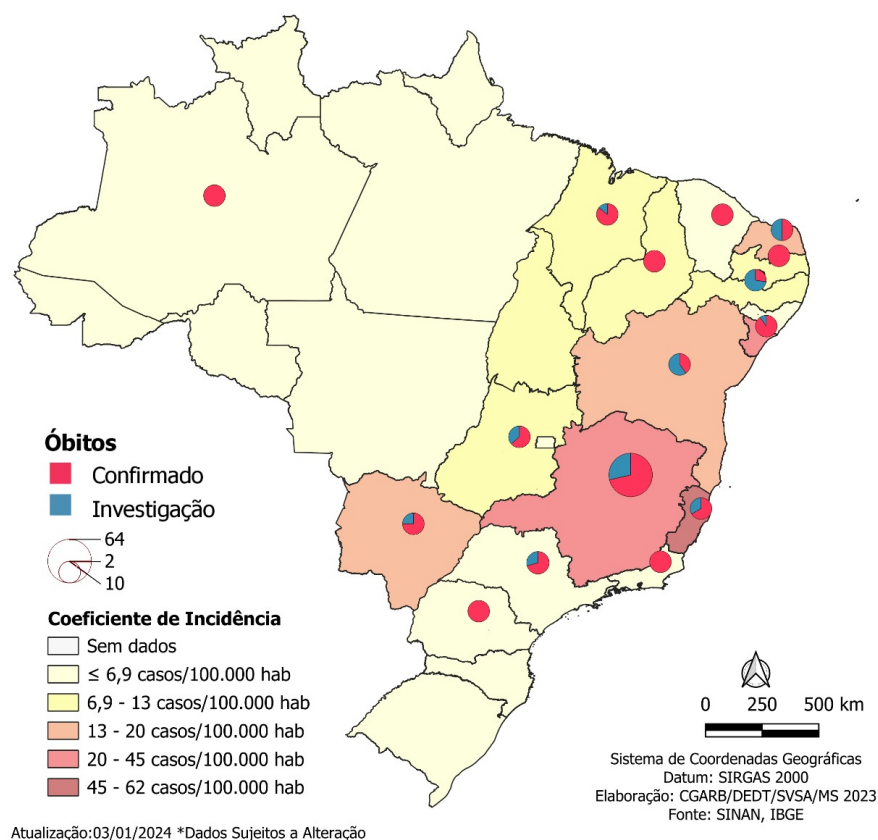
Óbitos

Confirmado

Investigação

64
2
10

Coeficiente de Incidência

Sem dados

≤ 6,9 casos/100.000 hab

6,9 - 13 casos/100.000 hab

13 - 20 casos/100.000 hab

20 - 45 casos/100.000 hab

45 - 62 casos/100.000 hab

0 250 500 km

Sistema de Coordenadas Geográficas
Datum: SIRGAS 2000
Elaboração: CGARB/DEDT/SVSA/MS 2023
Fonte: SINAN, IBGE

Atualização:03/01/2024 *Dados Sujeitos a Alteração